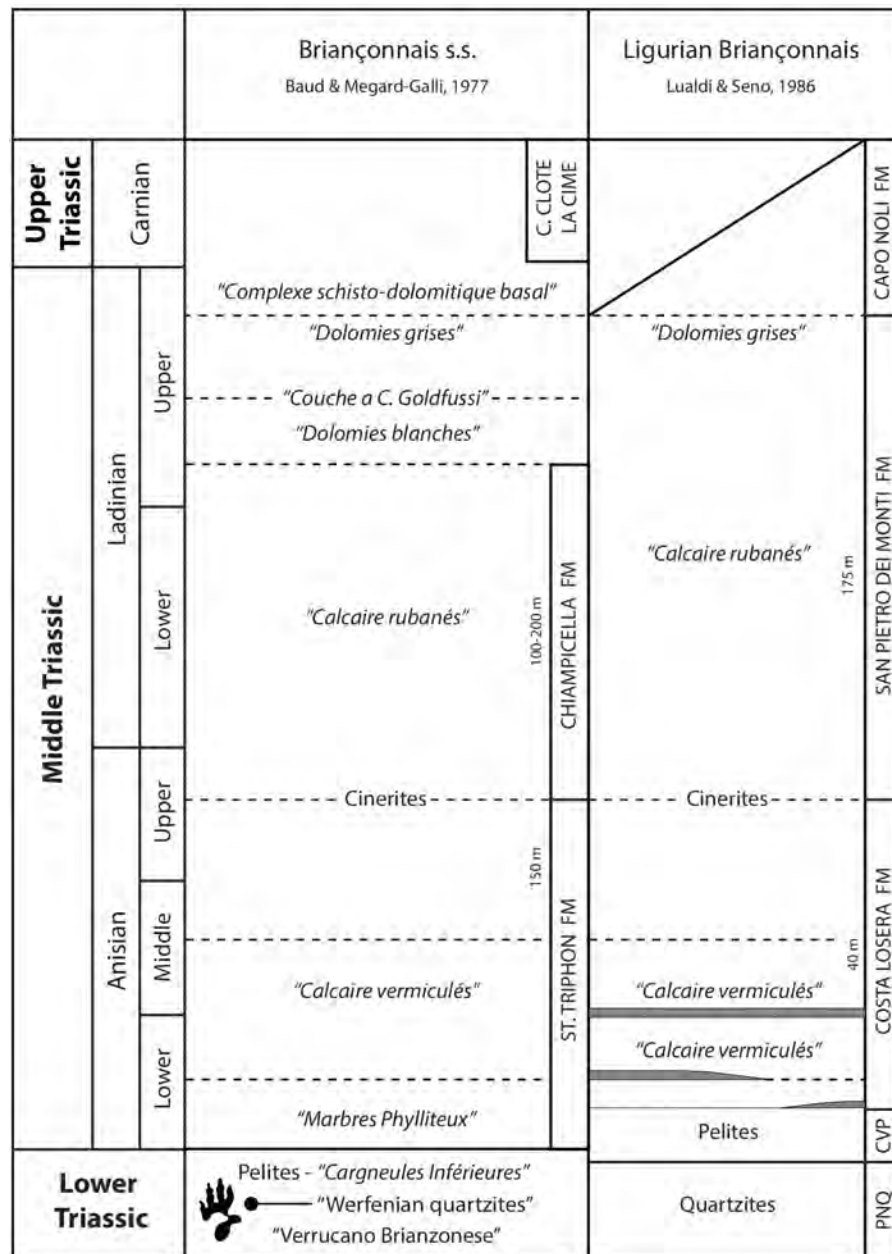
| | | | Briançonnais s.s. Baud & Megard-Galli, 1977 | Ligurian Briançonnais Lualdi & Seno, 1986 |
|---|---|---|---|---|
| Upper Triassic | Carnian | | C. CLOTE LA CIME | CAPO NOLI FM |
| Middle Triassic | Ladinian | Upper | "Complexe schisto-dolomitique basal" "Dolomies grises" "Couche a C. Goldfussi" "Dolomies blanches" | "Dolomies grises" |
| | | Lower | "Calcaire rubanés" CHIAMPICELLA FM 100-200 m | "Calcaire rubanés" 175 m SAN PIETRO DEI MONTI FM |
| | Anisian | Upper | Cinerites | Cinerites |
| | | Middle | ST. TRIPHON FM 150 m | 40 m COSTA LOSERA FM |
| | | Lower | "Calcaire vermiculés" "Marbres Phylliteux" | "Calcaire vermiculés" "Calcaire vermiculés" Pelites CVP |
| Lower Triassic | | | Pelites - "Cargneules Inférieures" "Werfenian quartzites" "Verrucano Brianzonese" | Quartzites PNQ |